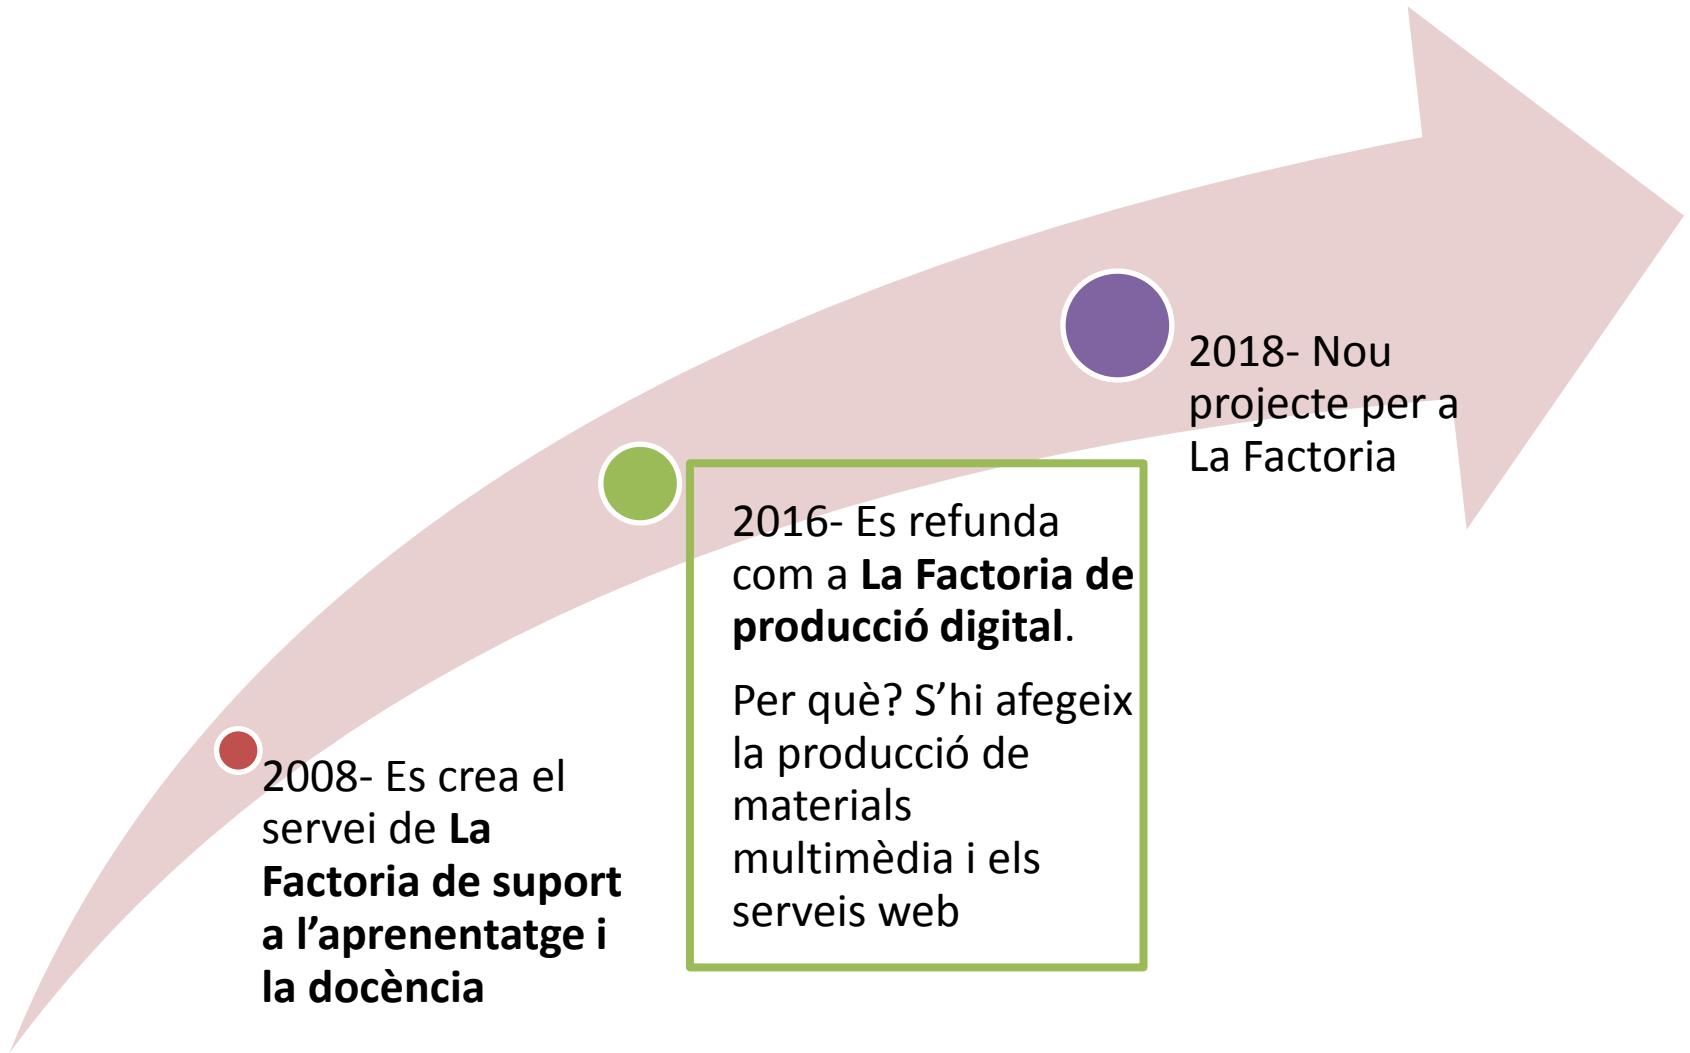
2008- Es crea el servei de **La Factoria de suport a l’aprenentatge i la docència**

2016- Es refunda com a **La Factoria de producció digital**.

Per què? S’hi afegeix la producció de materials multimèdia i els serveis web

2018- Nou projecte per a La Factoria